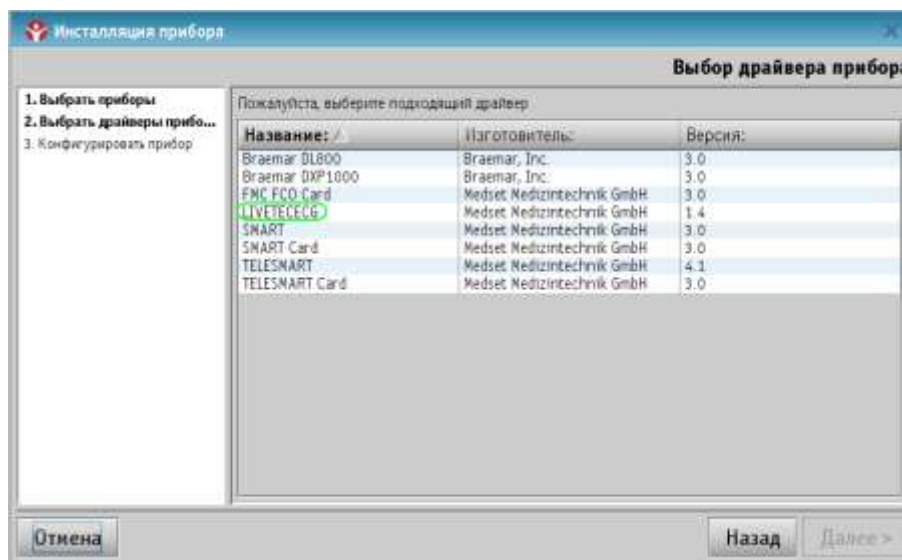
Инсталляция прибора

Выбор драйвера прибора

1. Выбрать приборы
2. Выбрать драйверы прибо...
3. Конфигурировать прибор

Пожалуйста, выберите подходящий драйвер

| Название: | Изготовитель: | Версия: |
|---|---|---|
| Braemar DL800 | Braemar, Inc. | 3.0 |
| Braemar DXP1000 | Braemar, Inc. | 3.0 |
| FMC FCO Card | Medset Medizintechnik GmbH | 3.0 |
| LIVETECECG | Medset Medizintechnik GmbH | 1.4 |
| SMART | Medset Medizintechnik GmbH | 3.0 |
| SMART Card | Medset Medizintechnik GmbH | 3.0 |
| TELESMART | Medset Medizintechnik GmbH | 4.1 |
| TELESMART Card | Medset Medizintechnik GmbH | 3.0 |

Отмена

Назад

Далее >